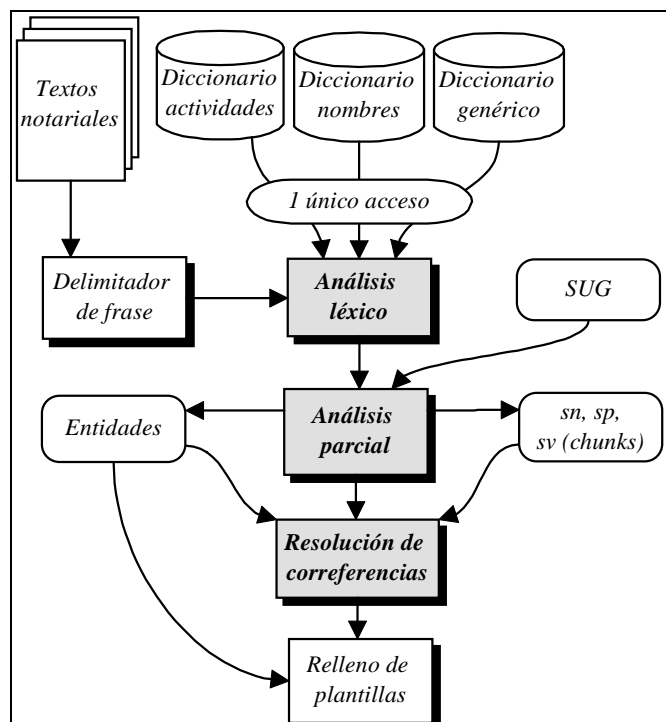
Textos notariales

Diccionario actividades

Diccionario nombres

Diccionario genérico

1 único acceso

Delimitador de frase

Análisis léxico

SUG

Entidades

Análisis parcial

sn, sp, sv (chunks)

Resolución de correferencias

Relleno de plantillas